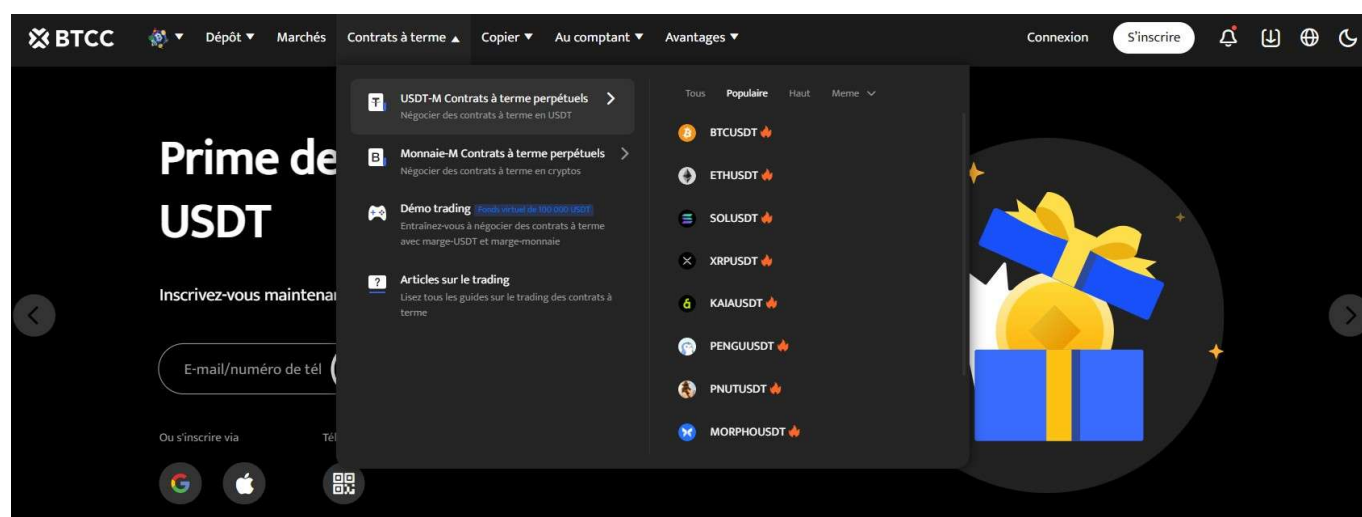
BTCC Dépôt ▼ Marchés Contrats à terme ▲ Copier ▼ Au comptant ▼ Avantages ▼ Connexion S'inscrire

USDT-M Contrats à terme perpétuels
Négocier des contrats à terme en USDT

Monnaie-M Contrats à terme perpétuels
Négocier des contrats à terme en cryptos

Démo trading Fonds virtuel de 100 000 USDT
Entraînez-vous à négocier des contrats à terme avec marge-USDT et marge-monnaie

Articles sur le trading
Lisez tous les guides sur le trading des contrats à terme

Tous Populaire Haut Meme

BTCUSDT
ETHUSDT
SOLUSDT
XRPUSDT
KAIAUSDT
PENGUUSDT
PNUTUSDT
MORPHOUSDT

Prime de
USDT

Inscrivez-vous maintenar

E-mail/numéro de tél

Ou s'inscrire via
Tél